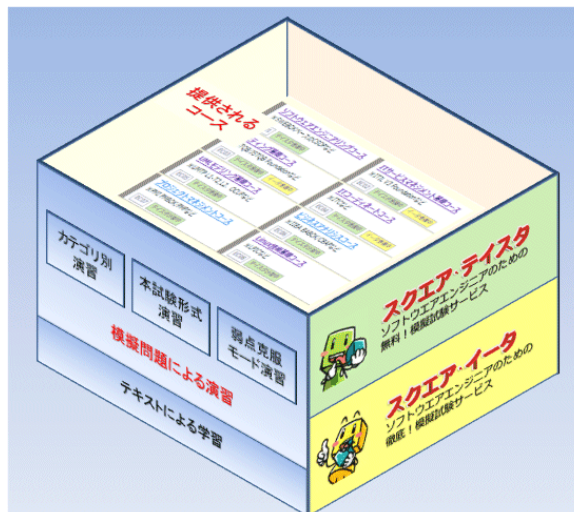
提供される
コース

カテゴリ別
演習

本試験形式
演習

弱点克服
モード演習

模擬問題による演習

テキストによる学習

スクエア・テイスタ
ソフトウエアエンジニアのための
無料！模擬試験サービス

スクエア・イータ
ソフトウエアエンジニアのための
徹底！模擬試験サービス

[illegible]